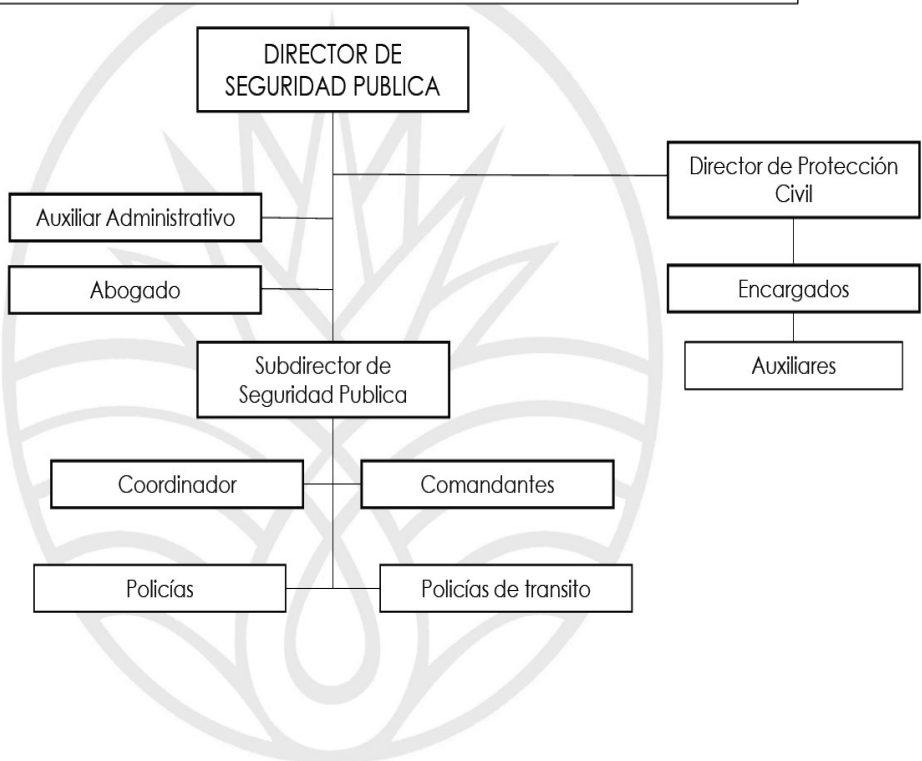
DIRECTOR DE SEGURIDAD PUBLICA

Director de Protección Civil

Auxiliar Administrativo

Abogado

Encargados

Auxiliares

Subdirector de Seguridad Publica

Coordinador

Comandantes

Policías

Policías de transito